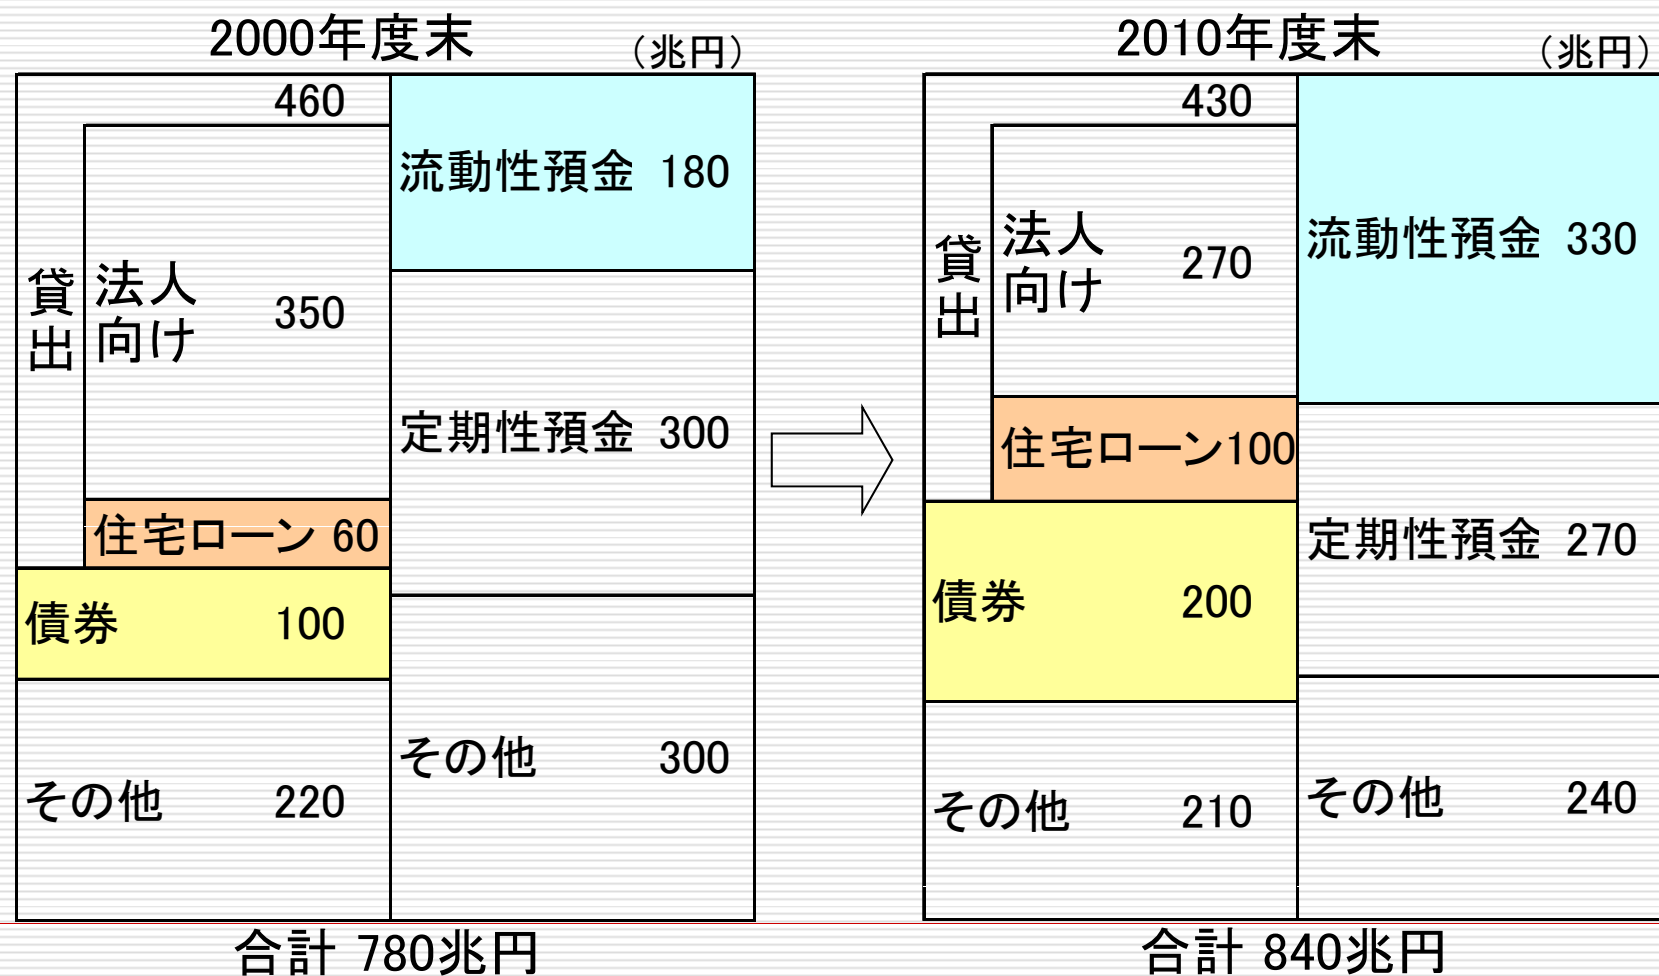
2000年度末 (兆円)

460
貸出
法人向け 350
住宅ローン 60
債券 100
その他 220

流動性預金 180
定期性預金 300
その他 300

合計 780兆円

2010年度末 (兆円)

430
貸出
法人向け 270
住宅ローン100
債券 200
その他 210

流動性預金 330
定期性預金 270
その他 240

合計 840兆円